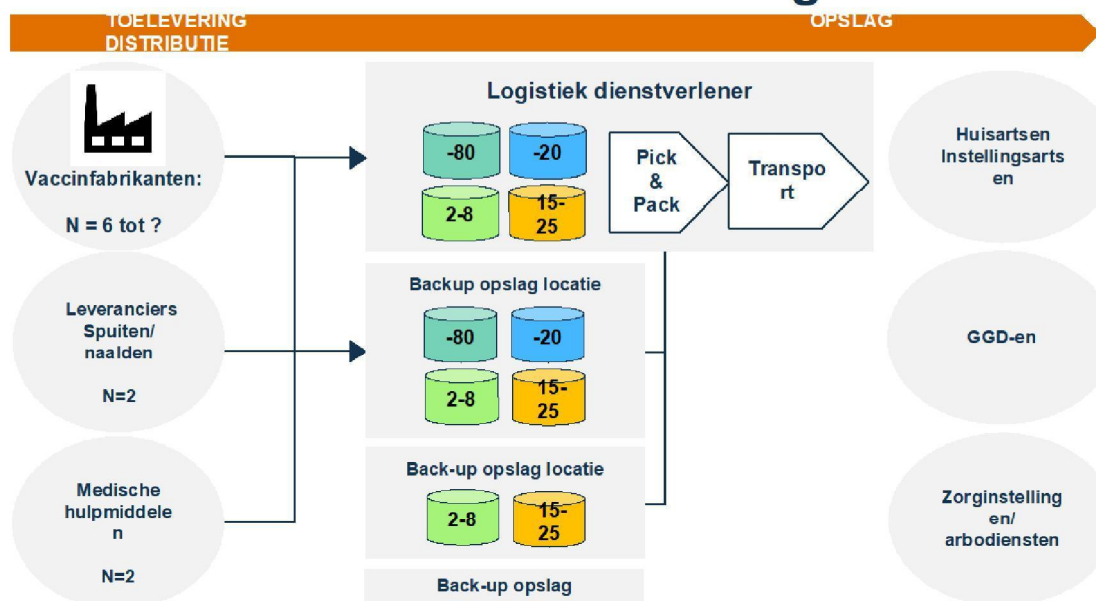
TOELEVERING
DISTRIBUTIE

OPSLAG

Vaccinfabrikanten:

N = 6 tot ?

Leveranciers Spuiten/ naalden

N=2

Medische hulpmiddelen

N=2

Logistiek dienstverlener

-80

-20

2-8

15-25

Pick & Pack

Transport

Backup opslag locatie

-80

-20

2-8

15-25

Back-up opslag locatie

2-8

15-25

Back-up opslag

Huisartsen Instellingsartsen

GGD-en

Zorginstellingen/ arbodiensten